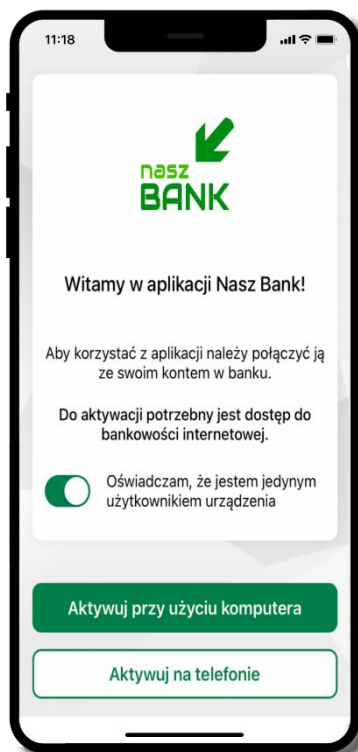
11:18

nasz
BANK

Witamy w aplikacji Nasz Bank!

Aby korzystać z aplikacji należy połączyć ją ze swoim kontem w banku.

Do aktywacji potrzebny jest dostęp do bankowości internetowej.

Oświadczam, że jestem jedynym użytkownikiem urządzenia

Aktywuj przy użyciu komputera

Aktywuj na telefonie